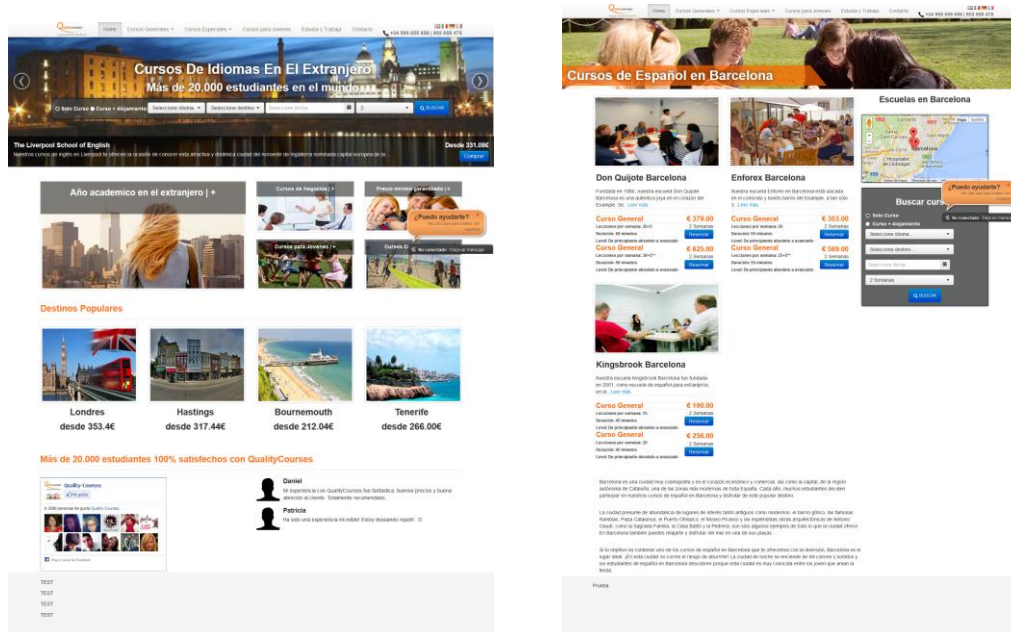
Home Cursos Generales Cursos Especiales Cursos para Jovenes Estudia y Trabaja Contacto
+34 999 888 666 | 902 888 478

Cursos De Idiomas En El Extranjero
Más de 20.000 estudiantes en el mundo

Solo Curso Curso + Alojamiento Seleccione idioma Seleccione destino BUSCAR

The Liverpool School of English
Nuestros cursos de inglés en Liverpool te ofrecen la ocasión de conocer esta atractiva y dinámica ciudad del noroeste de Inglaterra nombrada capital europea de la
Desde 331.08€
Comprar

Año academico en el extranjero | +
Cursos de Negocios | +
Precio mínimo garantizado | +
Cursos para Jovenes | +
¿Puedo ayudarte?
No conectado · Deja un mensaje

Destinos Populares

Londres
desde 353.4€
Hastings
desde 317.44€
Bournemouth
desde 212.04€
Tenerife
desde 266.00€

Más de 20.000 estudiantes 100% satisfechos con QualityCourses

Quality-Courses
Me gusta
Daniel
Mi experiencia con QualityCourses fue fantástica, buenos precios y buena atención al cliente. Totalmente recomendado.
Patricia
Ha sido una experiencia increíble! Estoy deseando repetir. :D

TEST
TEST
TEST
TEST

Home Cursos Generales Cursos Especiales Cursos para Jovenes Estudia y Trabaja Contacto
+34 999 888 666 | 902 888 478

Cursos de Español en Barcelona

Don Quijote Barcelona
Fundada en 1986, Nuestra escuela Don Quijote Barcelona es una auténtica joya en el corazón del Eixample. Sit... Leer más
Curso General € 378.00
2 Semanas
Reservar
Curso General € 625.00
2 Semanas
Reservar

Enforex Barcelona
Nuestra escuela Enforex en Barcelona está ubicada en el conocido y bonito barrio del Eixample, a tan sólo 5... Leer más
Curso General € 303.00
2 Semanas
Reservar
Curso General € 569.00
2 Semanas
Reservar

Escuelas en Barcelona

Buscar curs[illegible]
Solo Curso
Curso + Alojamiento
Seleccione idioma
Seleccione destino
2 Semanas
BUSCAR
¿Puedo ayudarte?
No conectado · Deja un mensaje

Kingsbrook Barcelona
Nuestra escuela Kingsbrook Barcelona fue fundada en 2001, como escuela de español para extranjeros, en el... Leer más
Curso General € 190.00
2 Semanas
Reservar
Curso General € 256.00
2 Semanas
Reservar

Barcelona es una ciudad muy cosmopolita y es el corazón económico y comercial, así como la capital, de la región autónoma de Cataluña, una de las zonas más modernas de toda España. Cada año, muchos estudiantes deciden participar en nuestros cursos de español en Barcelona y disfrutar de esta popular destino.

Prueba